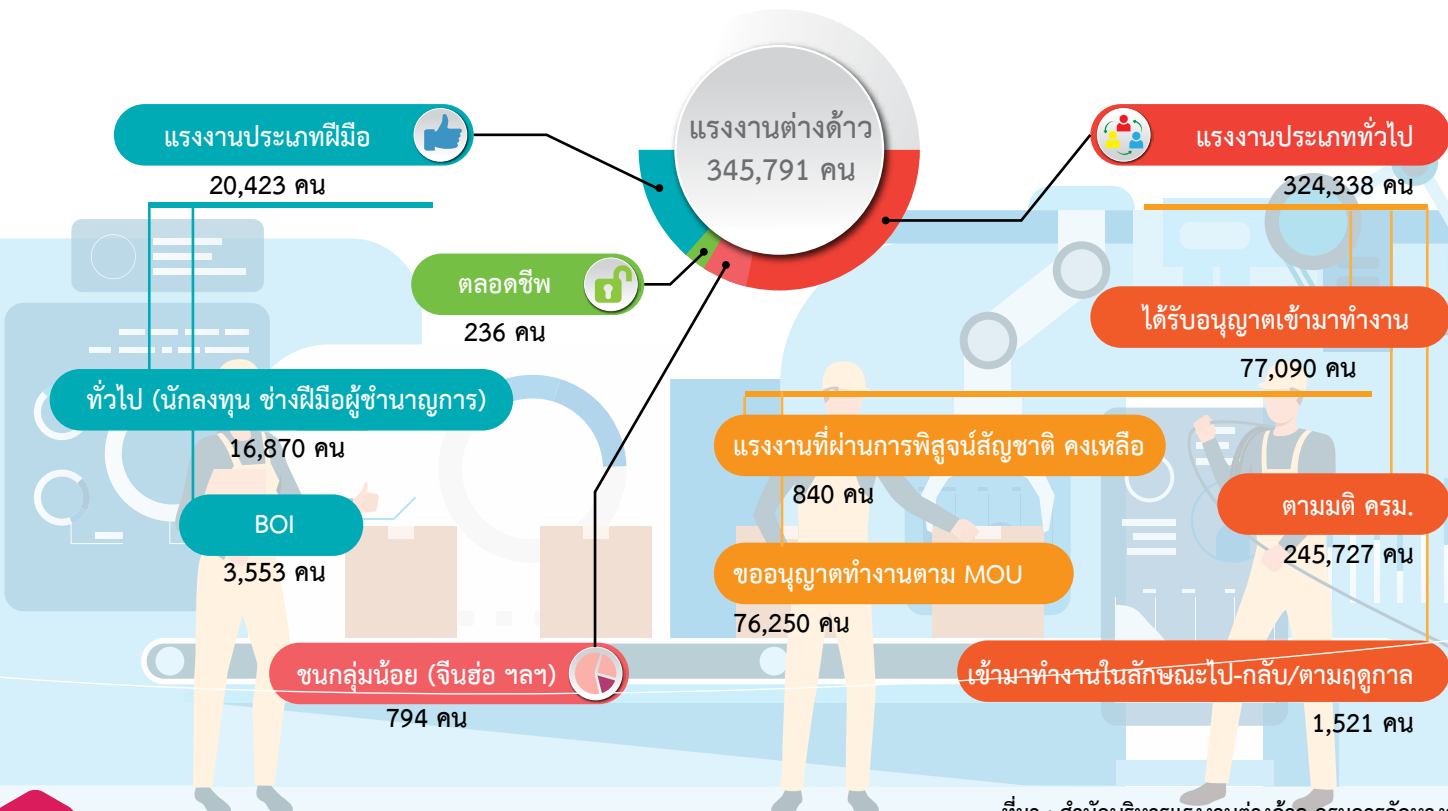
แรงงานต่างด้าว
345,791 คน

แรงงานประเภทฝีมือ
20,423 คน

ทั่วไป (นักลงทุน ช่างฝีมือผู้ชำนาญการ)
16,870 คน

BOI
3,553 คน

ตลอดชีพ
236 คน

ชนกลุ่มน้อย (จีนฮ่อ ฯลฯ)
794 คน

แรงงานประเภททั่วไป
324,338 คน

ได้รับอนุญาตเข้ามาทำงาน
77,090 คน

แรงงานที่ผ่านการพิสูจน์สัญชาติ คงเหลือ
840 คน

ขออนุญาตทำงานตาม MOU
76,250 คน

ตามมติ ครม.
245,727 คน

เข้ามาทำงานในลักษณะไป-กลับ/ตามฤดูกาล
1,521 คน

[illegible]